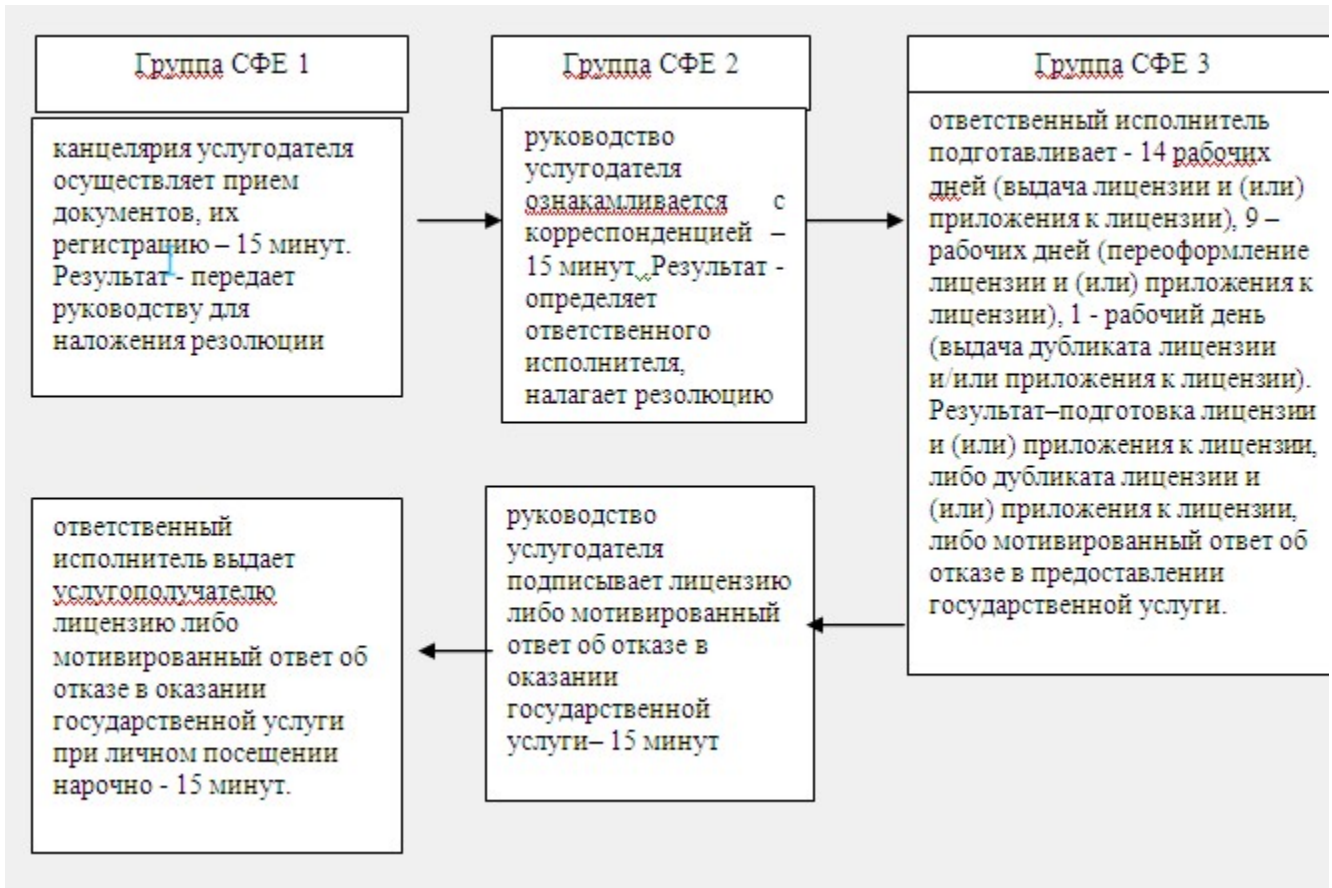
Группа СФЕ 1

канцелярия услугодателя осуществляет прием документов, их регистрацию – 15 минут. Результат - передает руководству для наложения резолюции

Группа СФЕ 2

руководство услугодателя ознакамливается с корреспонденцией – 15 минут. Результат - определяет ответственного исполнителя, налагает резолюцию

Группа СФЕ 3

ответственный исполнитель подготавливает - 14 рабочих дней (выдача лицензии и (или) приложения к лицензии), 9 – рабочих дней (переоформление лицензии и (или) приложения к лицензии), 1 - рабочий день (выдача дубликата лицензии и/или приложения к лицензии). Результат–подготовка лицензии и (или) приложения к лицензии, либо дубликата лицензии и (или) приложения к лицензии, либо мотивированный ответ об отказе в предоставлении государственной услуги.

руководство услугодателя подписывает лицензию либо мотивированный ответ об отказе в оказании государственной услуги– 15 минут

ответственный исполнитель выдает услугополучателю лицензию либо мотивированный ответ об отказе в оказании государственной услуги при личном посещении нарочно - 15 минут.